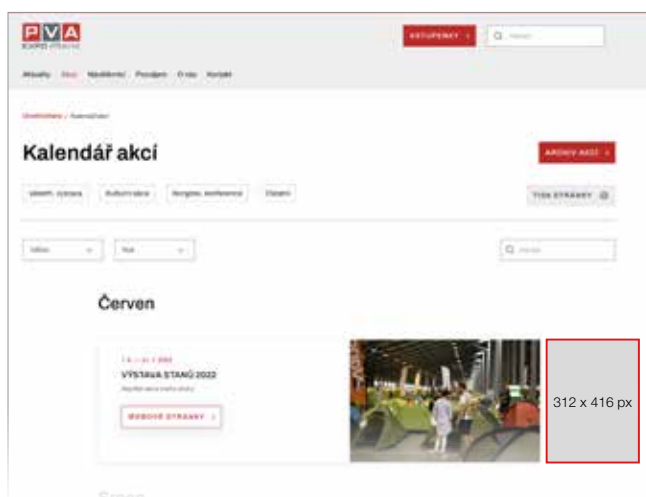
PVA
EXPO PRAHA

VSTUPENKY

Aktuality Akce Nájem Pronájem O nás Kontakt

Úvodní strana / Kalendář akcí

Kalendář akcí

ARCHIV AKCÍ

Veletrh, výstava Kulturní akce Kongres, konference Ostatní

TISK STRÁNKY

Červen

VÝSTAVA STANŮ 2022

WEBOVÉ STRÁNKY

312 x 416 px